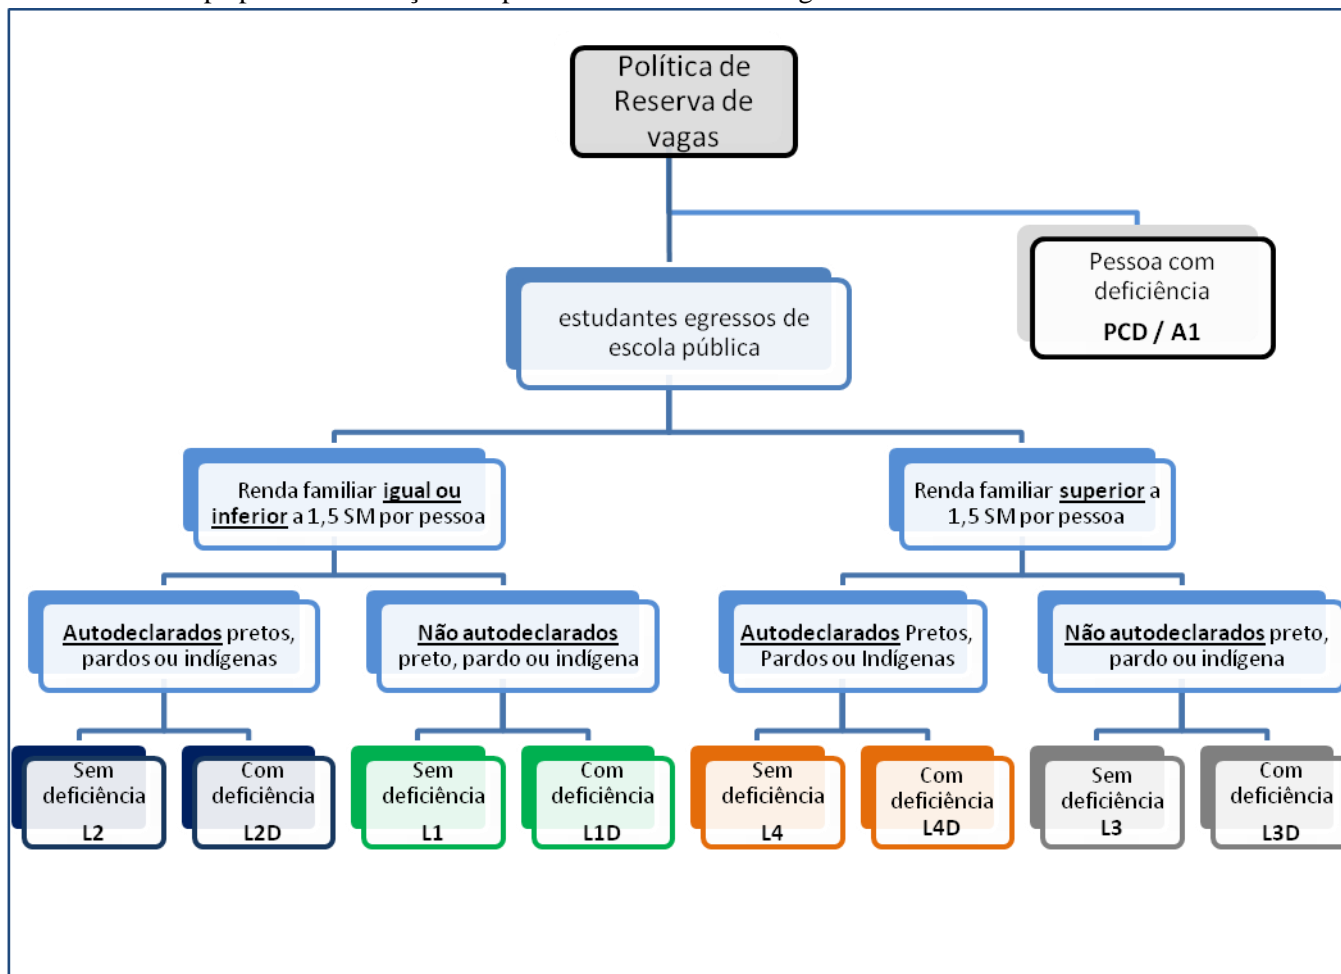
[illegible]

Política de Reserva de vagas

Pessoa com deficiência
PCD / A1

estudantes egressos de escola pública

Renda familiar igual ou inferior a 1,5 SM por pessoa

Renda familiar superior a 1,5 SM por pessoa

Autodeclarados pretos, pardos ou indígenas

Não autodeclarados preto, pardo ou indígena

Autodeclarados Pretos, Pardos ou Indígenas

Não autodeclarados preto, pardo ou indígena

Sem deficiência
L2

Com deficiência
L2D

Sem deficiência
L1

Com deficiência
L1D

Sem deficiência
L4

Com deficiência
L4D

Sem deficiência
L3

Com deficiência
L3D